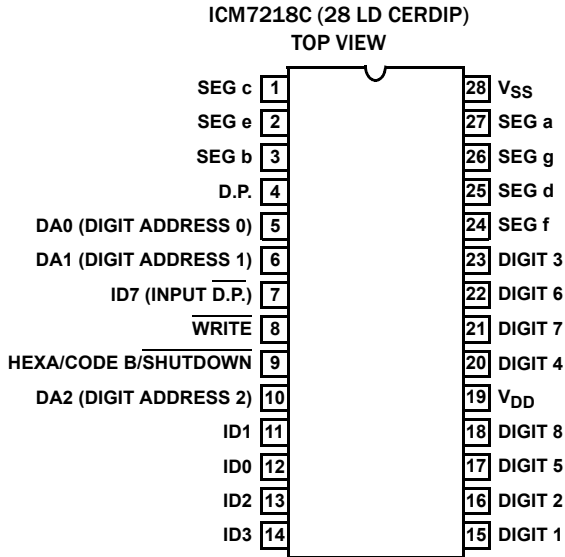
ICM7218C (28 LD CERDIP)
TOP VIEW

SEG c 1
SEG e 2
SEG b 3
D.P. 4
DA0 (DIGIT ADDRESS 0) 5
DA1 (DIGIT ADDRESS 1) 6
ID7 (INPUT $\overline{\text{D.P.}}$) 7
$\overline{\text{WRITE}}$ 8
HEXA/CODE B/$\overline{\text{SHUTDOWN}}$ 9
DA2 (DIGIT ADDRESS 2) 10
ID1 11
ID0 12
ID2 13
ID3 14

28 $V_{SS}$
27 SEG a
26 SEG g
25 SEG d
24 SEG f
23 DIGIT 3
22 DIGIT 6
21 DIGIT 7
20 DIGIT 4
19 $V_{DD}$
18 DIGIT 8
17 DIGIT 5
16 DIGIT 2
15 DIGIT 1